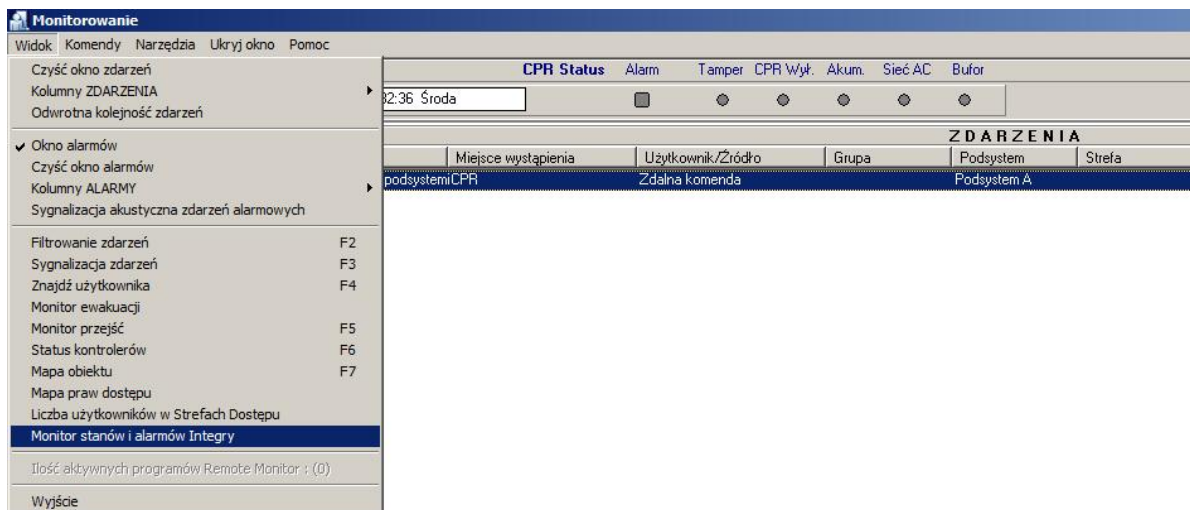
Monitorowanie
Widok Komendy Narzędzia Ukryj okno Pomoc

Czyść okno zdarzeń
Kolumny ZDARZENIA
Odwrotna kolejność zdarzeń

Okno alarmów
Czyść okno alarmów
Kolumny ALARMY
Sygnalizacja akustyczna zdarzeń alarmowych

Filtrowanie zdarzeń F2
Sygnalizacja zdarzeń F3
Znajdź użytkownika F4
Monitor ewakuacji
Monitor przejść F5
Status kontrolerów F6
Mapa obiektu F7
Mapa praw dostępu
Liczba użytkowników w Strefach Dostępu
Monitor stanów i alarmów Integry

Ilość aktywnych programów Remote Monitor : (0)

Wyjście

CPR Status Alarm Tamper CPR Wył. Akum. Sieć AC Bufor

32:36 Środa

ZDARZENIA

| | Miejsce wystąpienia | Użytkownik/Źródło | Grupa | Podsystem | Strefa |
|---|---|---|---|---|---|
| podsystemi | CPR | Zdalna komenda | | Podsystem A | |